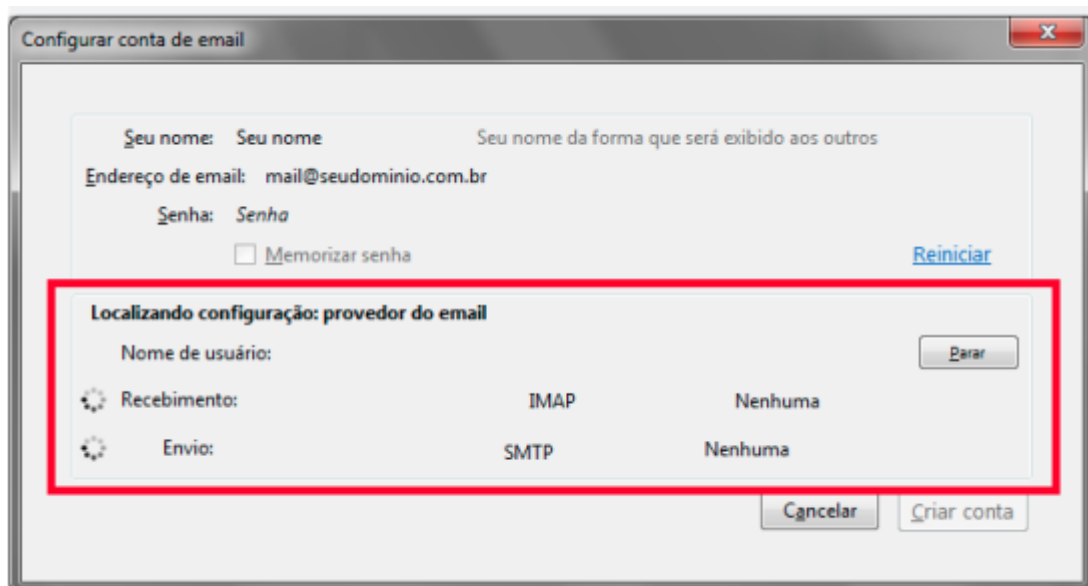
Configurar conta de email

Seu nome: Seu nome Seu nome da forma que será exibido aos outros

Endereço de email: mail@seudominio.com.br

Senha: Senha

Memorizar senha

Reiniciar

Localizando configuração: provedor do email

Nome de usuário:

Parar

Recebimento: IMAP Nenhuma

Envio: SMTP Nenhuma

Cancelar

Criar conta